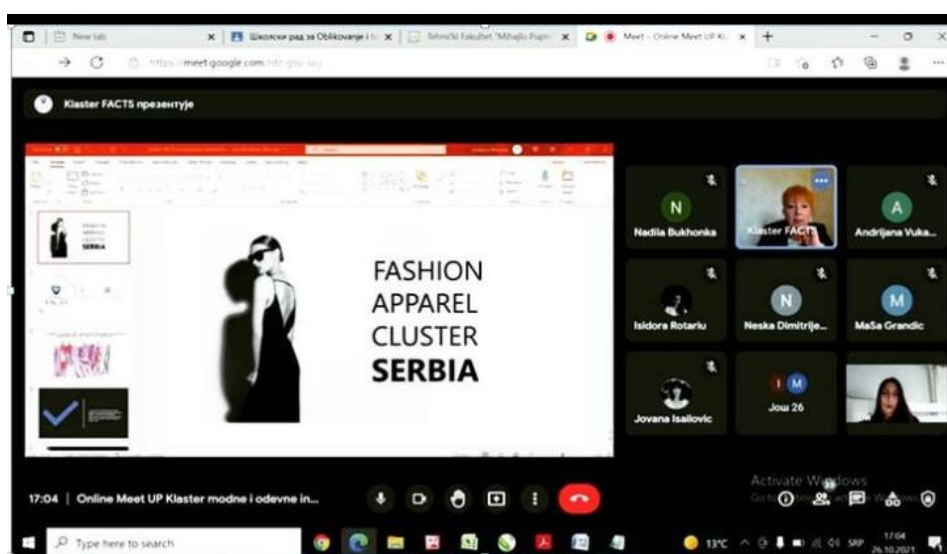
New tab
Школски рад за Oblikovanje i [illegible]
Tehnički fakultet "Mihajlo Pupin"
Meet - Online Meet UP Kl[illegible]
https://meet.google.com/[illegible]

Klaster FACTS презентује

SERBIA

FASHION
APPAREL
CLUSTER
SERBIA

N
Nadiia Bukhonka
Klaster FACTS
A
Andrijana Vuka...
Isidora Rotariu
N
Neska Dimitrije...
M
MaSa Grandic
Jovana Isailovic
M
Jouu 26

17:04 | Online Meet UP Klaster modne i odevne in...

Activate Windows
Go to Settings to activate Windows.

Type here to search
13°C
SRP
17:04
26.10.2021